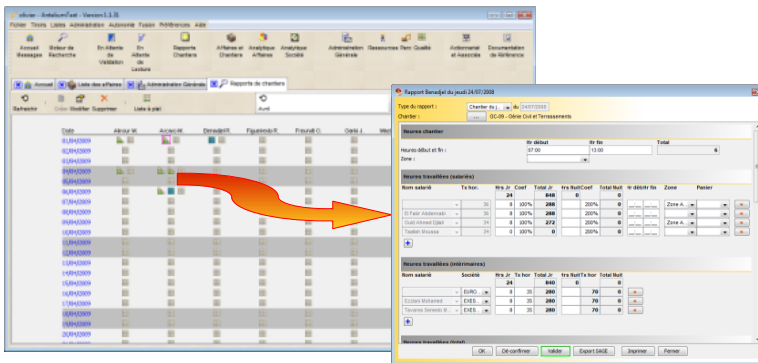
Fichier Tiroirs Listes Administration Autonomie Fusion Préférences Aide

Accueil Messages
Moteur de Recherche
En Attente de Validation
En Attente de Lecture
Rapports Chantiers
Affaires et Chantiers
Analytique Affaires
Analytique Société
Administration Générale
Ressources
Parc
Qualité
Actionnariat et Associés
Documentation de Référence

Accueil
Liste des affaires
Administration Générale
Rapports de chantiers

Rafraichir
Créer
Modifier
Supprimer
Lister à plat
Avril

Date
01/04/2009
02/04/2009
03/04/2009
04/04/2009
05/04/2009
06/04/2009
07/04/2009
08/04/2009
09/04/2009
10/04/2009
11/04/2009
12/04/2009
13/04/2009
14/04/2009
15/04/2009
16/04/2009
17/04/2009
18/04/2009
19/04/2009
20/04/2009
21/04/2009

Rapport Benedjel du jeudi 24/07/2008

Type du rapport :
Chantier du jo
du 24/07/2008
Chantier :
GC-09 - Génie Civil et Terrassements

Heures chantier
Hr début
Hr fin
Total
Heures début et fin :
07:00
13:00
6
Zone :

Heures travaillées (salariés)
| Nom salarié | Tx hor. | Hrs Jr | Coef | Total Jr | Hrs Nuit | Coef | Total Nuit | Hr début/Hr fin | Zone | Panier |
|---|---|---|---|---|---|---|---|---|---|---|
| | | 24 | | 848 | | | 0 | | | |
| | 36 | 8 | 100% | 288 | 0 | 200% | 0 | | Zone A | |
| El Fasri Abdelmalek | 36 | 8 | 100% | 288 | 0 | 200% | 0 | | | |
| Ouid Ahmed Djilali | 34 | 8 | 100% | 272 | 0 | 200% | 0 | | Zone A | |
| Toufdiri Moussa | 34 | 0 | 100% | 0 | 0 | 200% | 0 | | | |

Heures travaillées (intérimaires)
| Nom salarié | Société | Tx hor. | Hrs Jr | Total Jr | Hrs Nuit | Tx hor | Total Nuit |
|---|---|---|---|---|---|---|---|
| | | | 24 | 840 | 0 | | 0 |
| | EURO | 35 | 8 | 280 | | 70 | 0 |
| Ecdani Mohamed | EXES | 35 | 8 | 280 | | 70 | 0 |
| Tavares Senedo B | EXES | 35 | 8 | 280 | | 70 | 0 |

Heures travaillées (total)

OK
Dé-confirmer
Valider
Export SAGE
Imprimer
Fermer